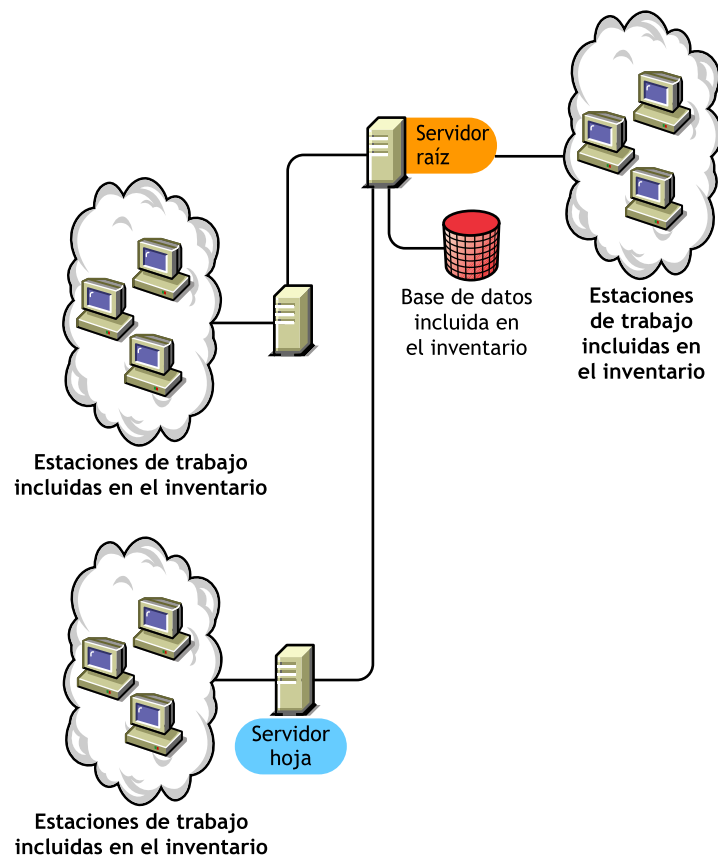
Servidor raíz

Base de datos incluida en el inventario

Estaciones de trabajo incluidas en el inventario

Estaciones de trabajo incluidas en el inventario

Servidor hoja

Estaciones de trabajo incluidas en el inventario